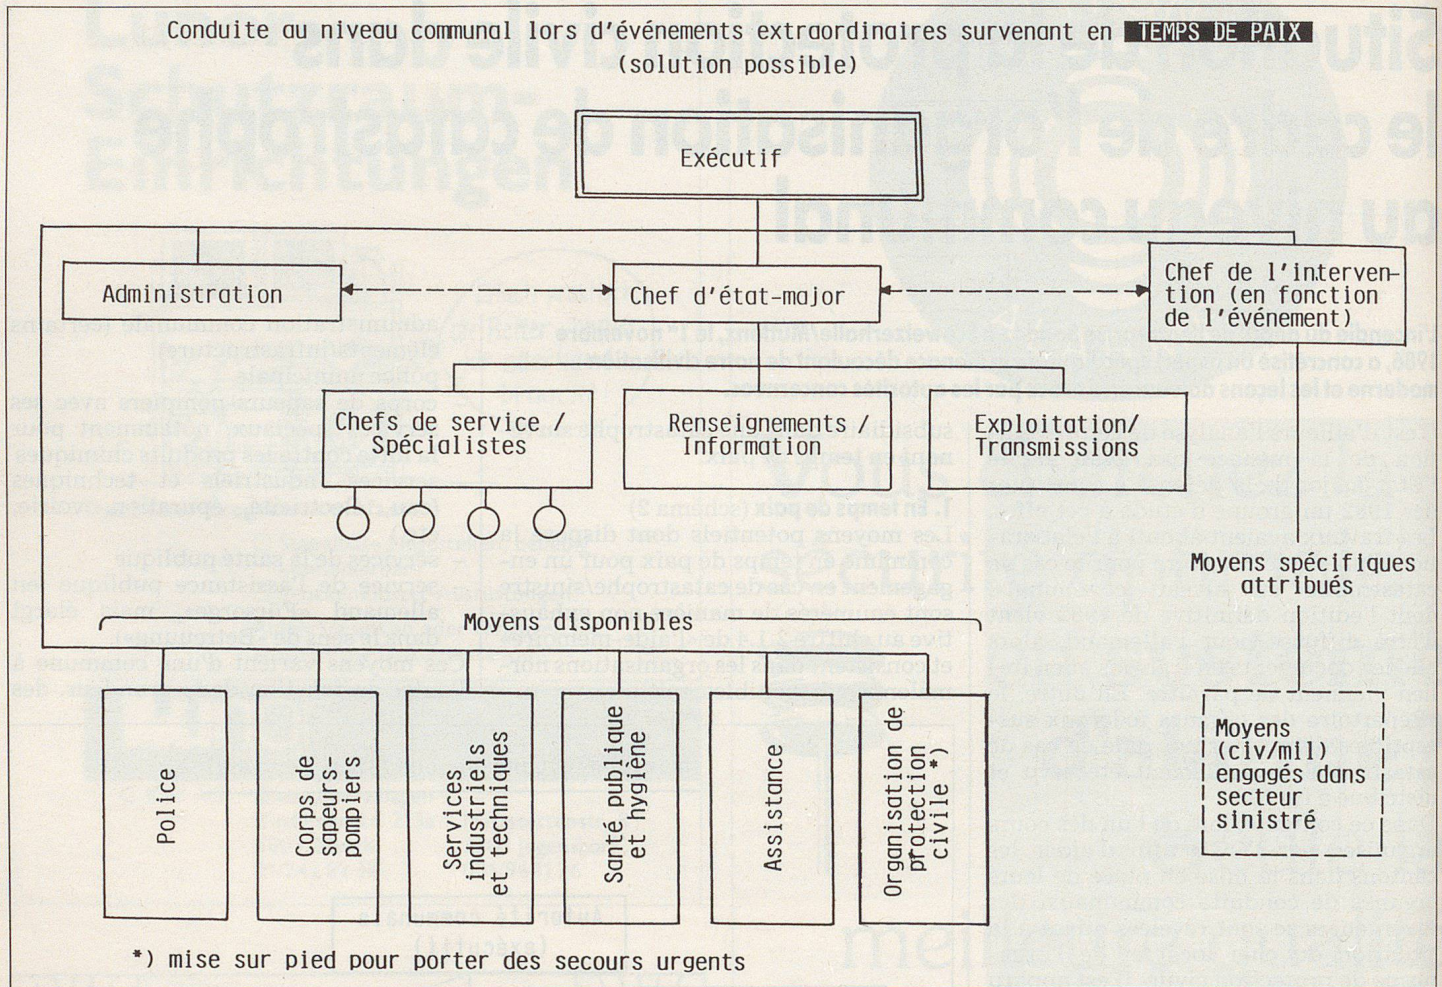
Conduite au niveau communal lors d'événements extraordinaires survenant en TEMPS DE PAIX
(solution possible)

Exécutif

Administration

Chef d'état-major

Chef de l'intervention (en fonction de l'événement)

Chefs de service / Spécialistes

Renseignements / Information

Exploitation/ Transmissions

Moyens spécifiques attribués

Moyens disponibles

Police

Corps de sapeurs-pompiers

Services industriels et techniques

Santé publique et hygiène

Assistance

Organisation de protection civile *)

Moyens (civ/mil) engagés dans secteur sinistré

*) mise sur pied pour porter des secours urgents